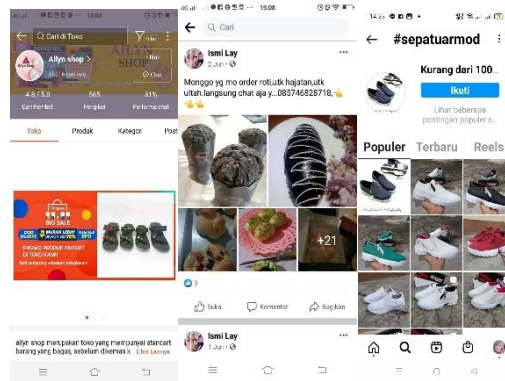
15:04

Cari di Toko

Allyn shop

ALLYN SHOP

Chat

4.8 / 5.0 Dari Penilaian

565 Pengikut

81% Performa chat

Toko

Produk

Kategori

11.11 BIG SALE

PROMO PRODUK TERBARU DI TOKO KAMI

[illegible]

allyn shop merupakan toko yang mempunyai standart barang yang bagus, sebelum dikirimkan k Lihat Lainnya

15:08

Cari

Ismi Lay

2 Jun ·

Monggo yg mo order roti,utk hajatan,utk ultah.langsung chat aja y...085746828718,👌👌👌

+21

3

Suka

Komentar

Bagikan

Ismi Lay

1 Jun ·

14:25

#sepatuarmod

Kurang dari 100...

Ikuti

Lihat beberapa postingan populer s...

Populer

Terbaru

Reels